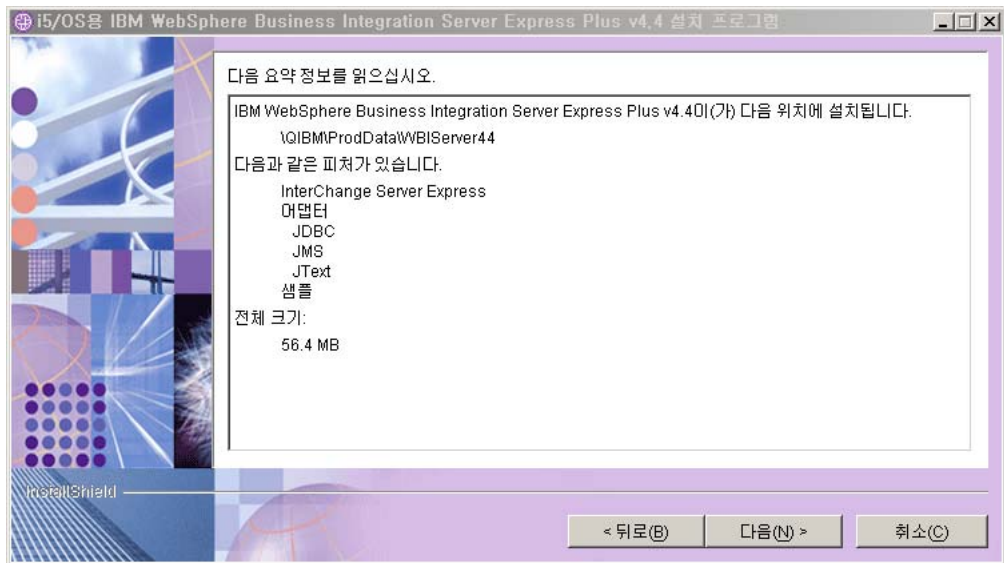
i5/OS용 IBM WebSphere Business Integration Server Express Plus v4.4 설치 프로그램

다음 요약 정보를 읽으십시오.

IBM WebSphere Business Integration Server Express Plus v4.4이(가) 다음 위치에 설치됩니다.

\QIBM\ProdData\WBIServer44

다음과 같은 피처가 있습니다.

InterChange Server Express
어댑터
JDBC
JMS
JText
샘플

전체 크기:

56.4 MB

InstallShield

< 뒤로(B)

다음(N) >

취소(C)